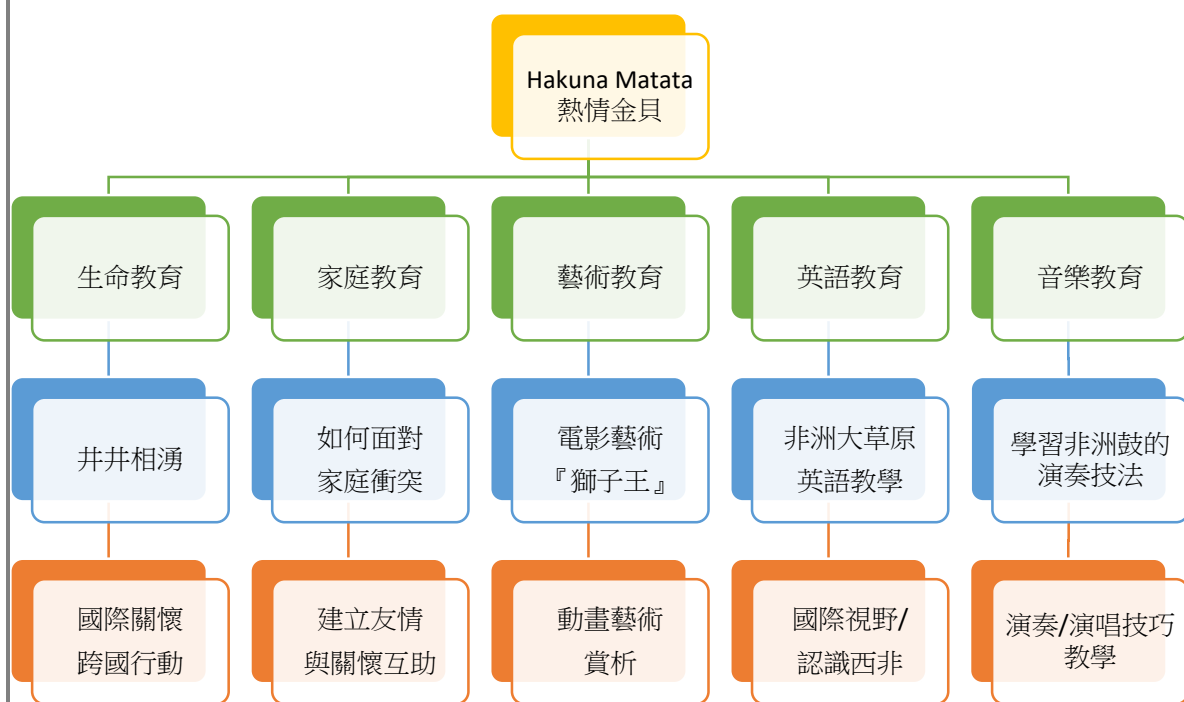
Hakuna Matata
熱情金貝

生命教育

家庭教育

藝術教育

英語教育

音樂教育

井井相湧

如何面對
家庭衝突

電影藝術
『獅子王』

非洲大草原
英語教學

學習非洲鼓的
演奏技法

國際關懷
跨國行動

建立友情
與關懷互助

動畫藝術
賞析

國際視野/
認識西非

演奏/演唱技巧
教學